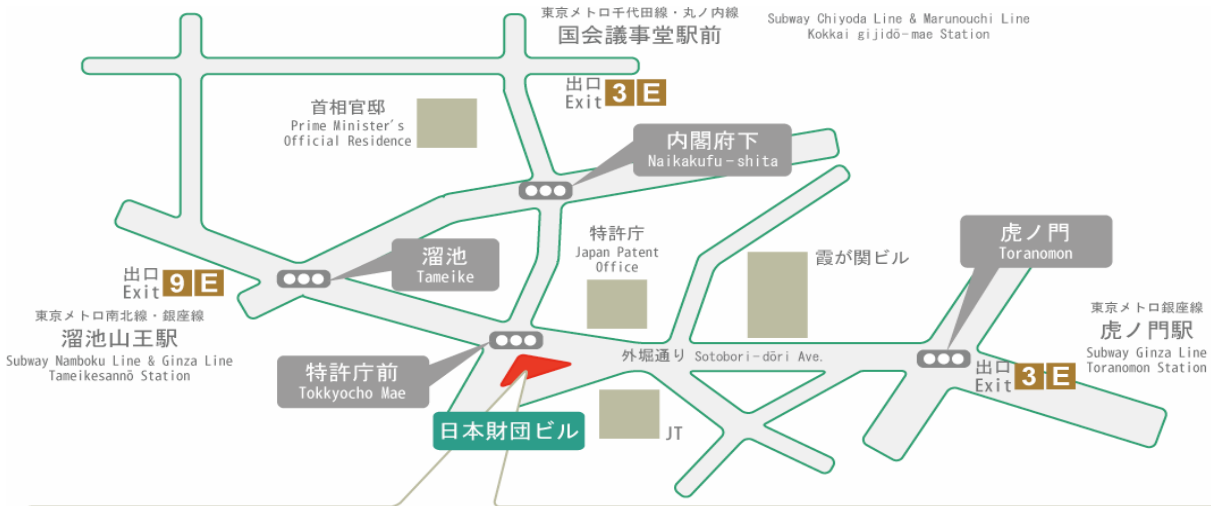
東京メトロ千代田線・丸ノ内線
国会議事堂駅前
Subway Chiyoda Line & Marunouchi Line
Kokkai gijidō-mae Station

出口
Exit 3 E

首相官邸
Prime Minister's
Official Residence

内閣府下
Naikakufu-shita

特許庁
Japan Patent
Office

霞が関ビル

虎ノ門
Toranomon

出口
Exit 9 E

溜池
Tameike

東京メトロ南北線・銀座線
溜池山王駅
Subway Namboku Line & Ginza Line
Tameikesannō Station

東京メトロ銀座線
虎ノ門駅
Subway Ginza Line
Toranomon Station

外堀通り Sotobori-dōri Ave.

出口
Exit 3 E

特許庁前
Tokkyocho Mae

日本財団ビル

JT